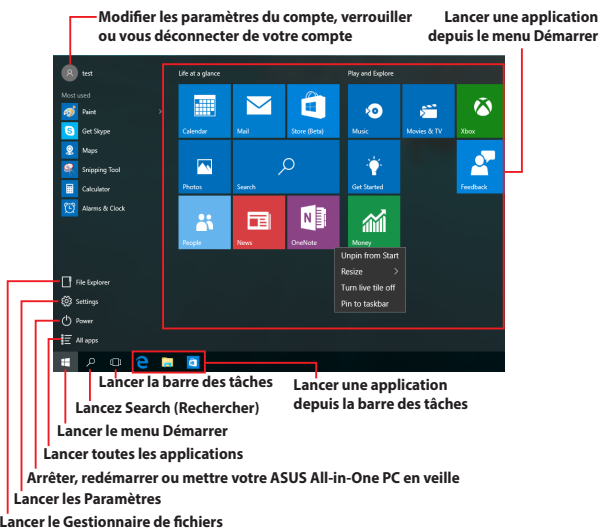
Modifier les paramètres du compte, verrouiller ou vous déconnecter de votre compte

Lancer une application depuis le menu Démarrer

test

Most used

Paint

Get Skype

Maps

Snipping Tool

Calculator

Alarms & Clock

Life at a glance

Calendar

Mail

Store (Beta)

Photos

Search

People

News

OneNote

Play and Explore

Music

Movies & TV

Xbox

Get Started

Feedback

Money

Unpin from Start

Resize

Turn live tile off

Pin to taskbar

File Explorer

Settings

Power

All apps

Lancer la barre des tâches

Lancer une application depuis la barre des tâches

Lancez Search (Rechercher)

Lancer le menu Démarrer

Lancer toutes les applications

Arrêter, redémarrer ou mettre votre ASUS All-in-One PC en veille

Lancer les Paramètres

Lancer le Gestionnaire de fichiers